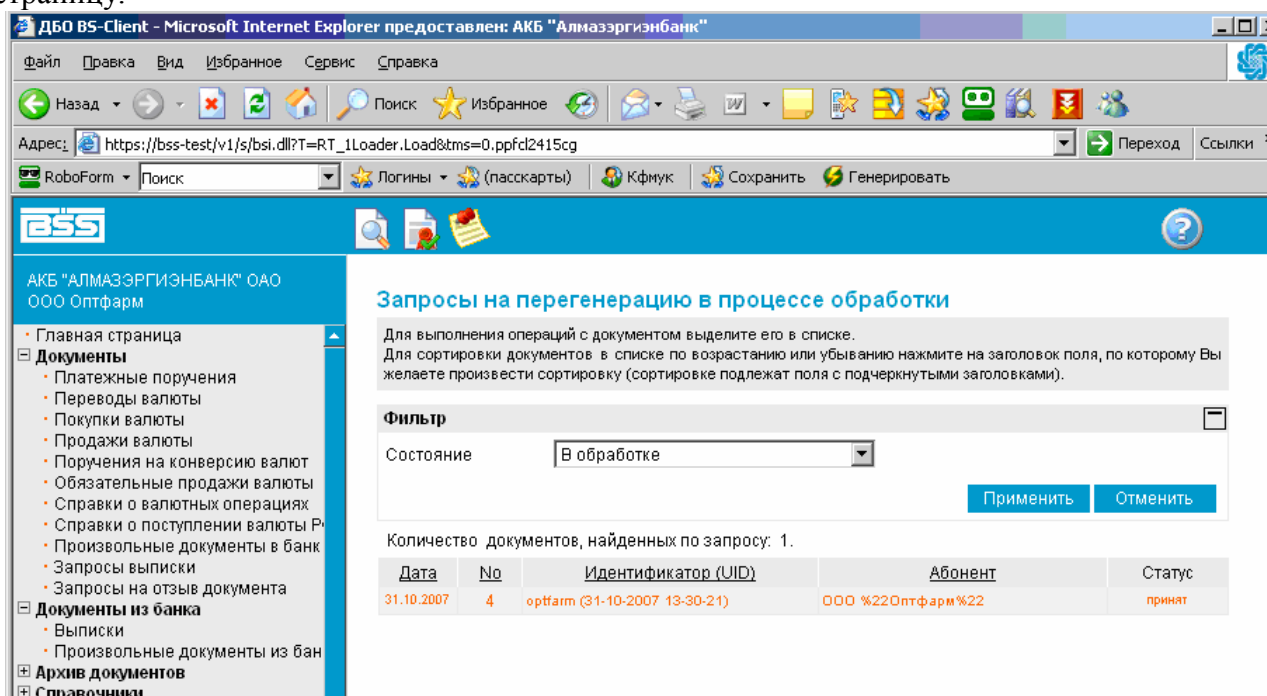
ДБО BS-Client - Microsoft Internet Explorer предоставлен: АКБ "Алмазэргиэнбанк"

Файл Правка Вид Избранное Сервис Справка

Назад Поиск Избранное

Адрес: https://bss-test/v1/s/bsi.dll?T=RT_1Loader.Load&tms=0.ppfcl2415cg Переход Ссылки

RoboForm Поиск Логины (пасскарты) Кфмук Сохранить Генерировать

BSS

АКБ "АЛМАЗЭРГИЭНБАНК" ОАО
ООО Оптфарм

Главная страница
Документы
Платежные поручения
Переводы валюты
Покупки валюты
Продажи валюты
Поручения на конверсию валют
Обязательные продажи валюты
Справки о валютных операциях
Справки о поступлении валюты Р
Произвольные документы в банк
Запросы выписки
Запросы на отзыв документа
Документы из банка
Выписки
Произвольные документы из бан
Архив документов
Справочники

Запросы на перегенерацию в процессе обработки

Для выполнения операций с документом выделите его в списке.
Для сортировки документов в списке по возрастанию или убыванию нажмите на заголовок поля, по которому Вы желаете произвести сортировку (сортировке подлежат поля с подчеркнутыми заголовками).

Фильтр

Состояние В обработке

Применить Отменить

Количество документов, найденных по запросу: 1.

| Дата | No | Идентификатор (UID) | Абонент | Статус |
|---|---|---|---|---|
| 31.10.2007 | 4 | optfarm (31-10-2007 13-30-21) | ООО %22Оптфарм%22 | принят |